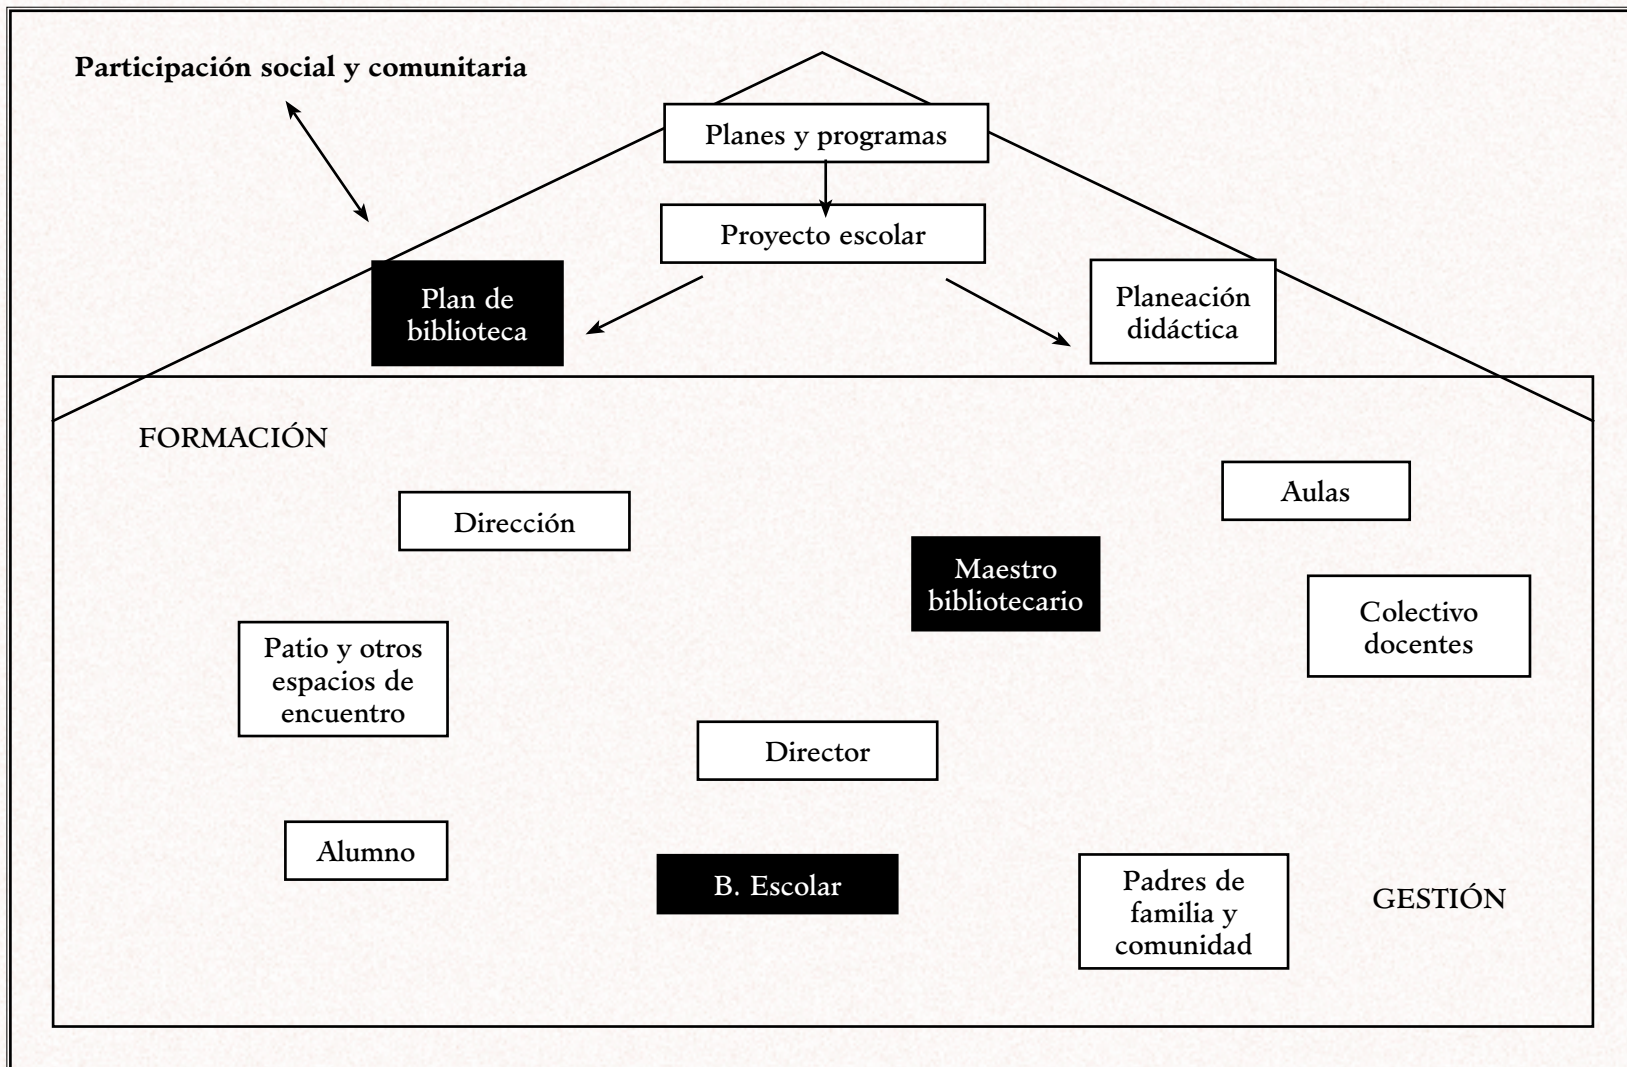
Participación social y comunitaria

Planes y programas

Proyecto escolar

Plan de biblioteca

Planeación didáctica

FORMACIÓN

Dirección

Aulas

Maestro bibliotecario

Colectivo docentes

Patio y otros espacios de encuentro

Director

Alumno

B. Escolar

Padres de familia y comunidad

GESTIÓN